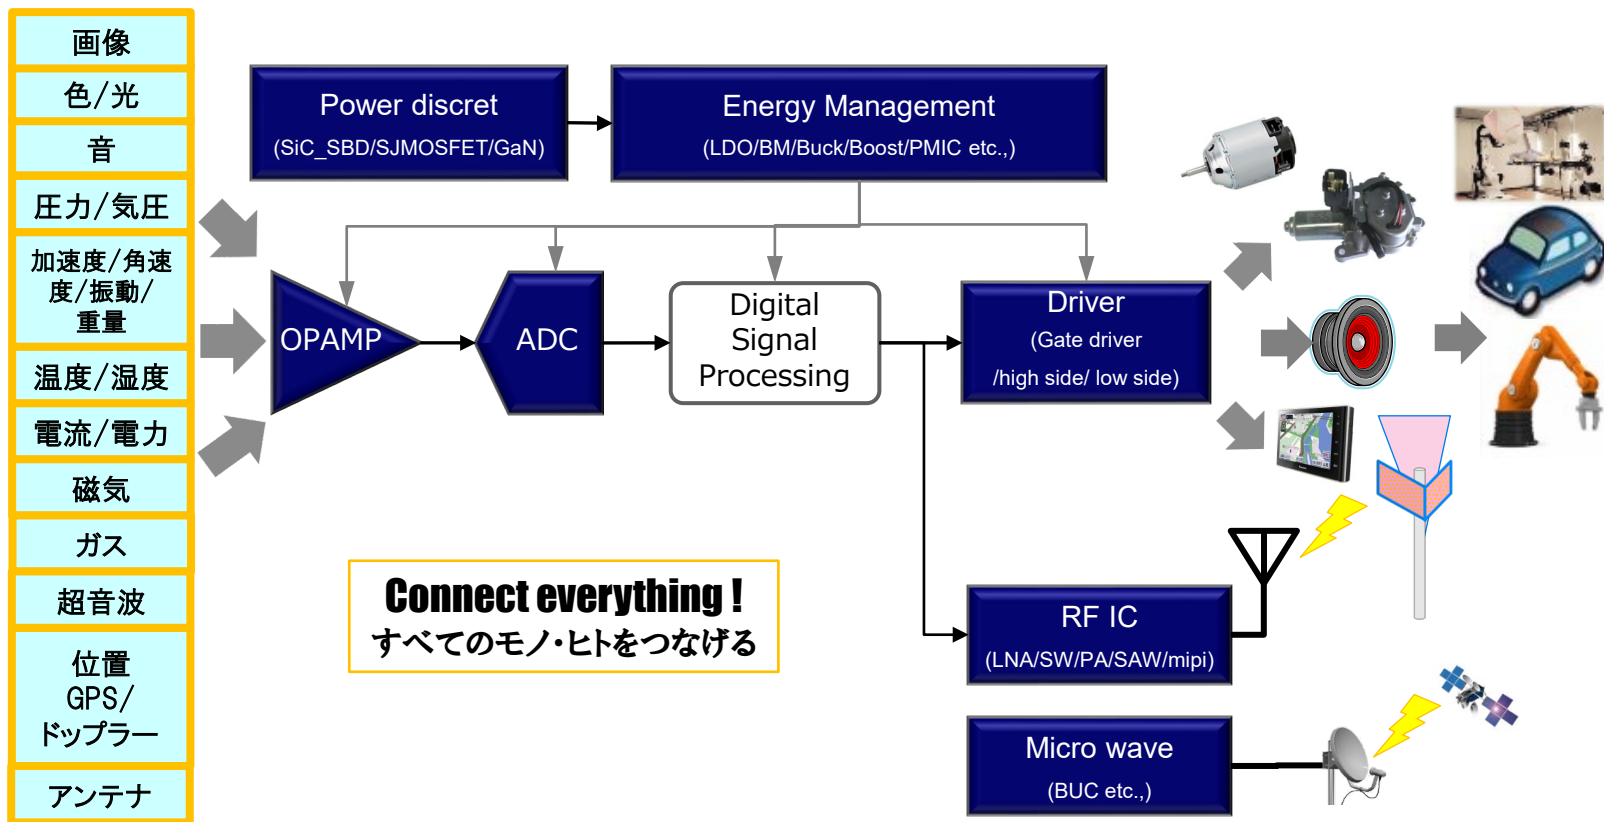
画像

色/光

音

圧力/気圧

加速度/角速度/振動/重量

温度/湿度

電流/電力

磁気

ガス

超音波

位置 GPS/ ドップラー

アンテナ

Power discret
(SiC_SBD/SJMOSFET/GaN)

Energy Management
(LDO/BM/Buck/Boost/PMIC etc.,)

OPAMP

ADC

Digital Signal Processing

Driver
(Gate driver
/high side/ low side)

Connect everything !
すべてのモノ・ヒトをつなげる

RF IC
(LNA/SW/PA/SAW/mipi)

Micro wave
(BUC etc.,)